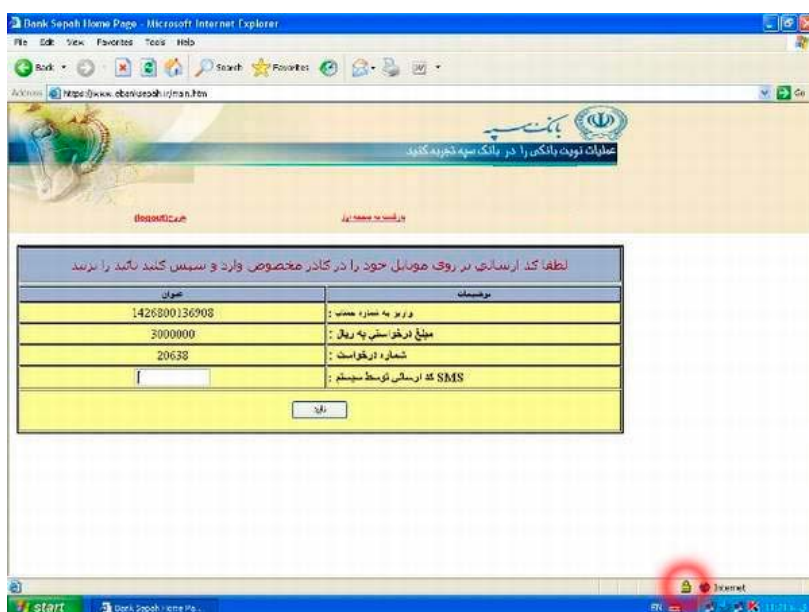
Bank Sepah Home Page - Microsoft Internet Explorer

File Edit View Favorites Tools Help

Back Search Favorites

Address https://www.ebanksepah.ir/main.htm

Go

بانک سپه

عملیات نوین بانکی را در بانک سپه تجربه کنید

Deposit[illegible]

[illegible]

لطفا کد ارسالی بر روی موبایل خود را در کادر مخصوص وارد و سپس کلید تائید را بزنید

| توضیحات | عنوان |
|---|---|
| واریز به شماره حساب : | 1426800136908 |
| مبلغ درخواستی به ریال : | 3000000 |
| شماره درخواست : | 20638 |
| SMS کد ارسالی توسط سیستم : | |

تائید

Internet

start

Bank Sepah Home Pa...

EN